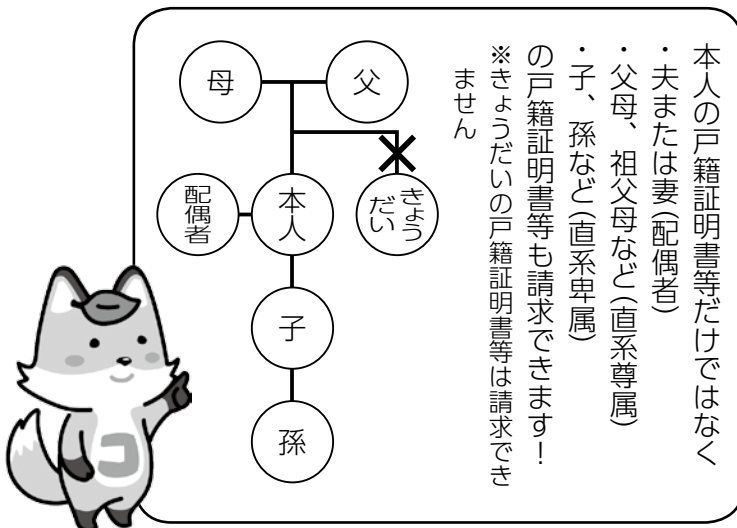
本人の戸籍証明書等だけではなく
・夫または妻(配偶者)
・父母、祖父母など(直系尊属)
・子、孫など(直系卑属)
の戸籍証明書等も請求できます!
※きょうだいの戸籍証明書等は請求できません

父
母
きょうだい
本人
配偶者
子
孫